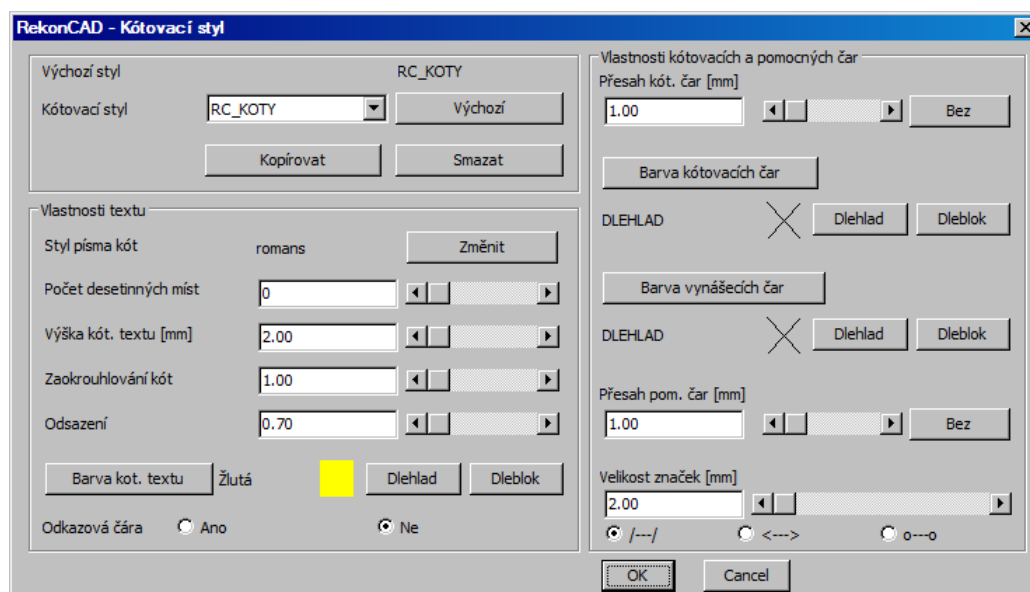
RekonCAD - Kótovací styl

Výchozí styl
RC_KOTY
Kótovací styl
RC_KOTY
Výchozí
Kopírovat
Smazat

Vlastnosti textu
Styl písma kót
romans
Změnit
Počet desetinných míst
0
Výška kót. textu [mm]
2.00
Zaokrouhlování kót
1.00
Odsazení
0.70
Barva kot. textu
Žlutá
Dlehlad
Dleblok
Odkazová čára
Ano
Ne

Vlastnosti kótovacích a pomocných čar
Přesah kót. čar [mm]
1.00
Bez
Barva kótovacích čar
DLEHLAD
Dlehlad
Dleblok
Barva vynášecích čar
DLEHLAD
Dlehlad
Dleblok
Přesah pom. čar [mm]
1.00
Bez
Velikost značek [mm]
2.00
/---/
<--->
o---o

OK
Cancel